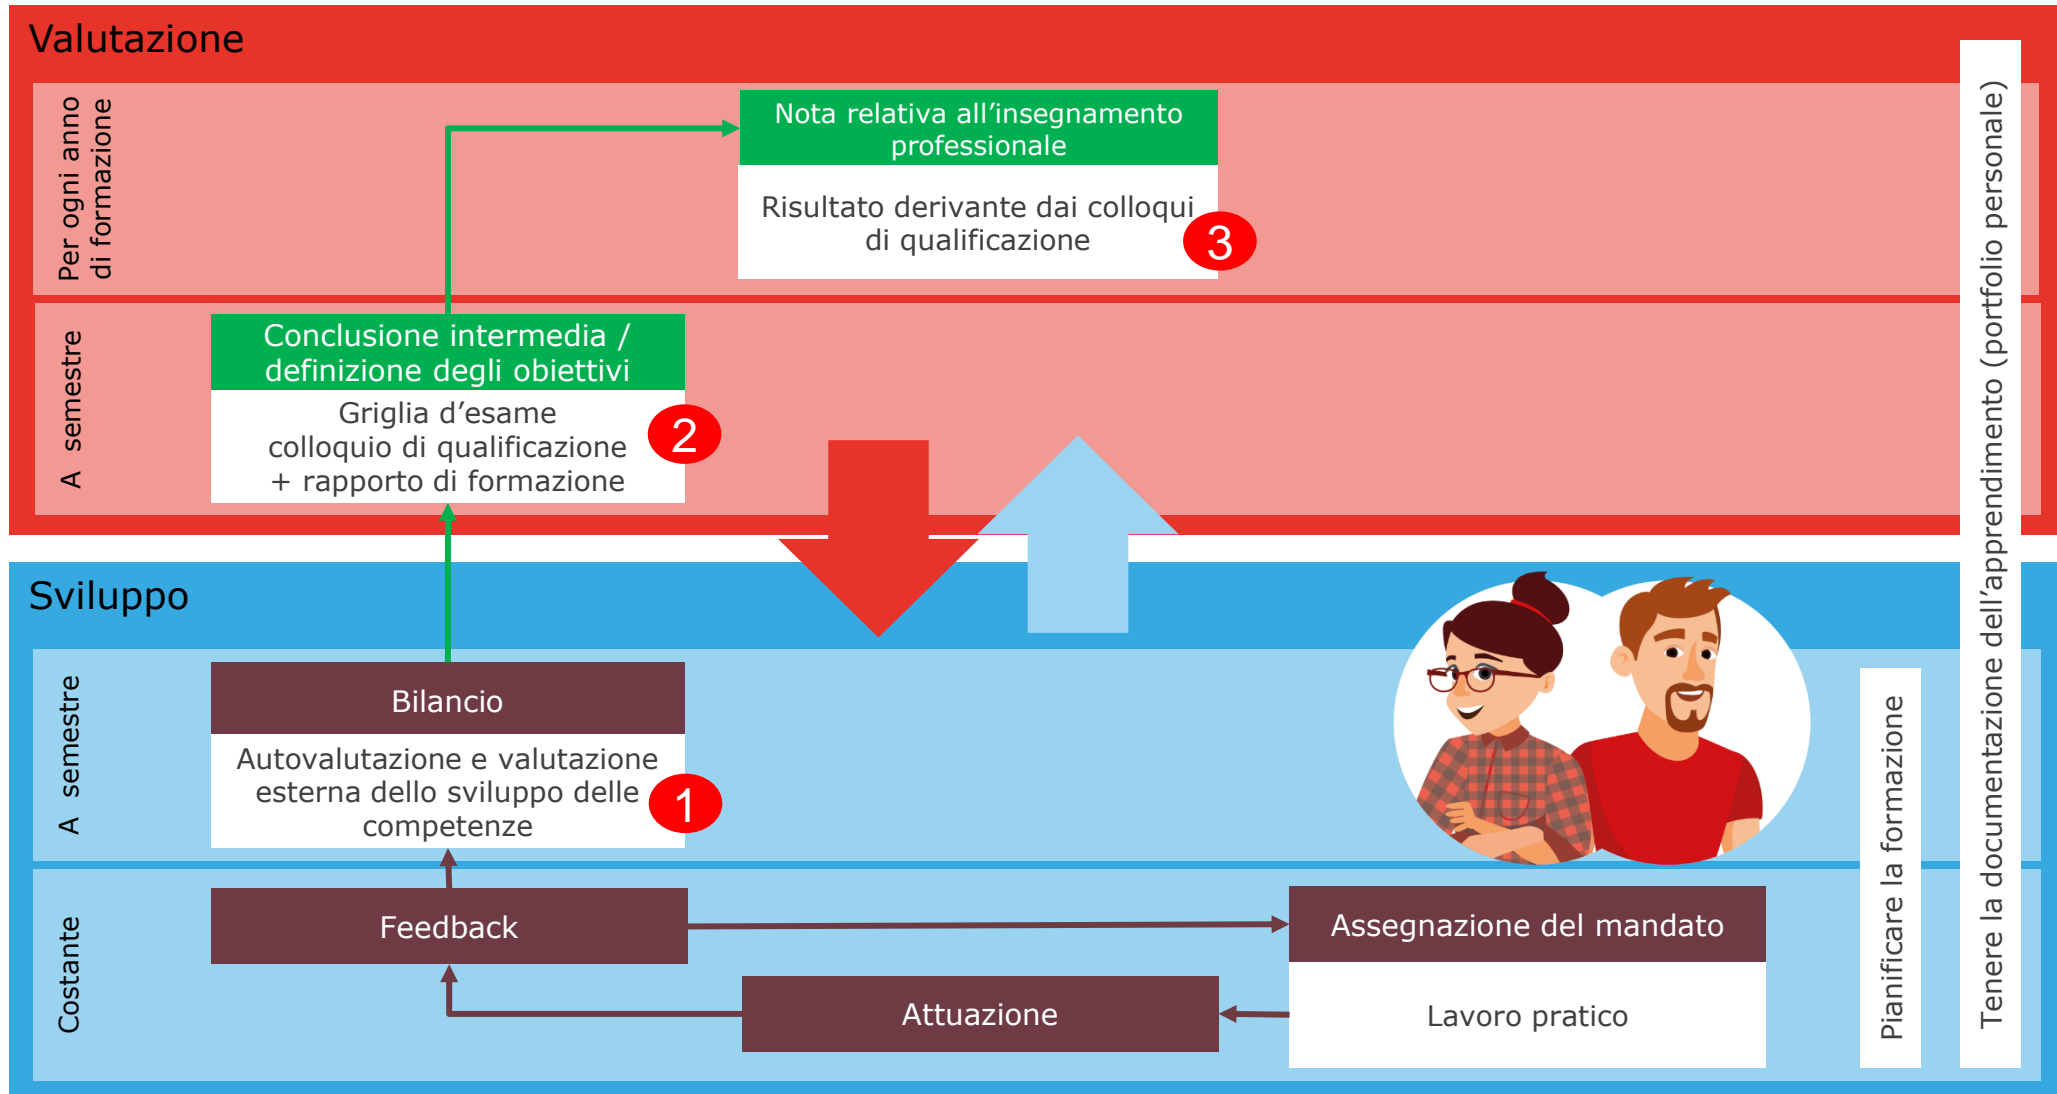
Valutazione

Per ogni anno di formazione

Nota relativa all’insegnamento professionale

Risultato derivante dai colloqui di qualificazione

3

A semestre

Conclusione intermedia / definizione degli obiettivi

Griglia d’esame colloquio di qualificazione + rapporto di formazione

2

Sviluppo

A semestre

Bilancio

Autovalutazione e valutazione esterna dello sviluppo delle competenze

1

Costante

Feedback

Assegnazione del mandato

Attuazione

Lavoro pratico

Pianificare la formazione

Tenere la documentazione dell’apprendimento (portfolio personale)